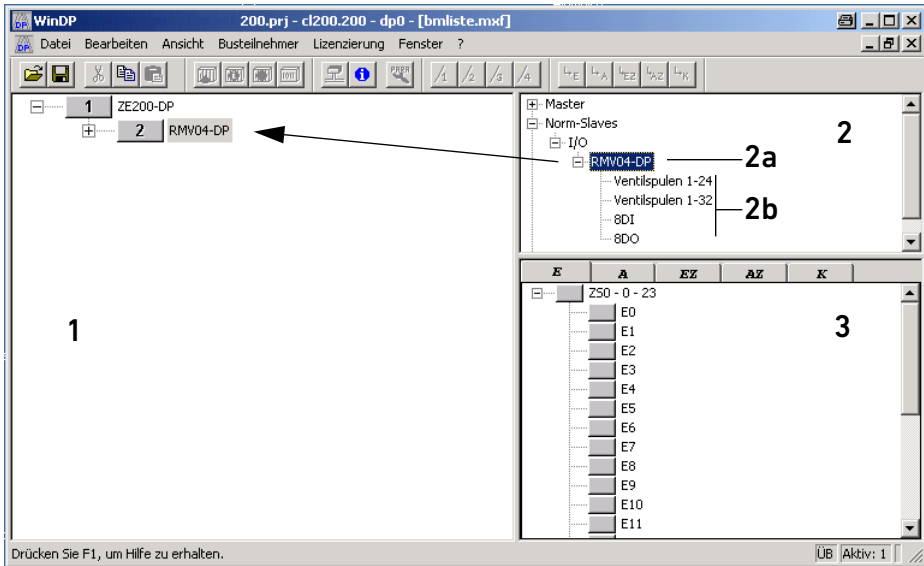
WinDP 200.prj - cl200.200 - dp0 - [bmliste.mxf]

Datei Bearbeiten Ansicht Busteilnehmer Lizenzierung Fenster ?

1 ZE200-DP
2 RMV04-DP

1

Master
Norm-Slaves
I/O
RMV04-DP
Ventilspulen 1-24
Ventilspulen 1-32
8DI
8DO

2

2a

2b

| E | A | EZ | AZ | K |
|---|---|---|---|---|

ZS0 - 0 - 23
E0
E1
E2
E3
E4
E5
E6
E7
E8
E9
E10
E11

3

Drücken Sie F1, um Hilfe zu erhalten.

ÜB Aktiv: 1